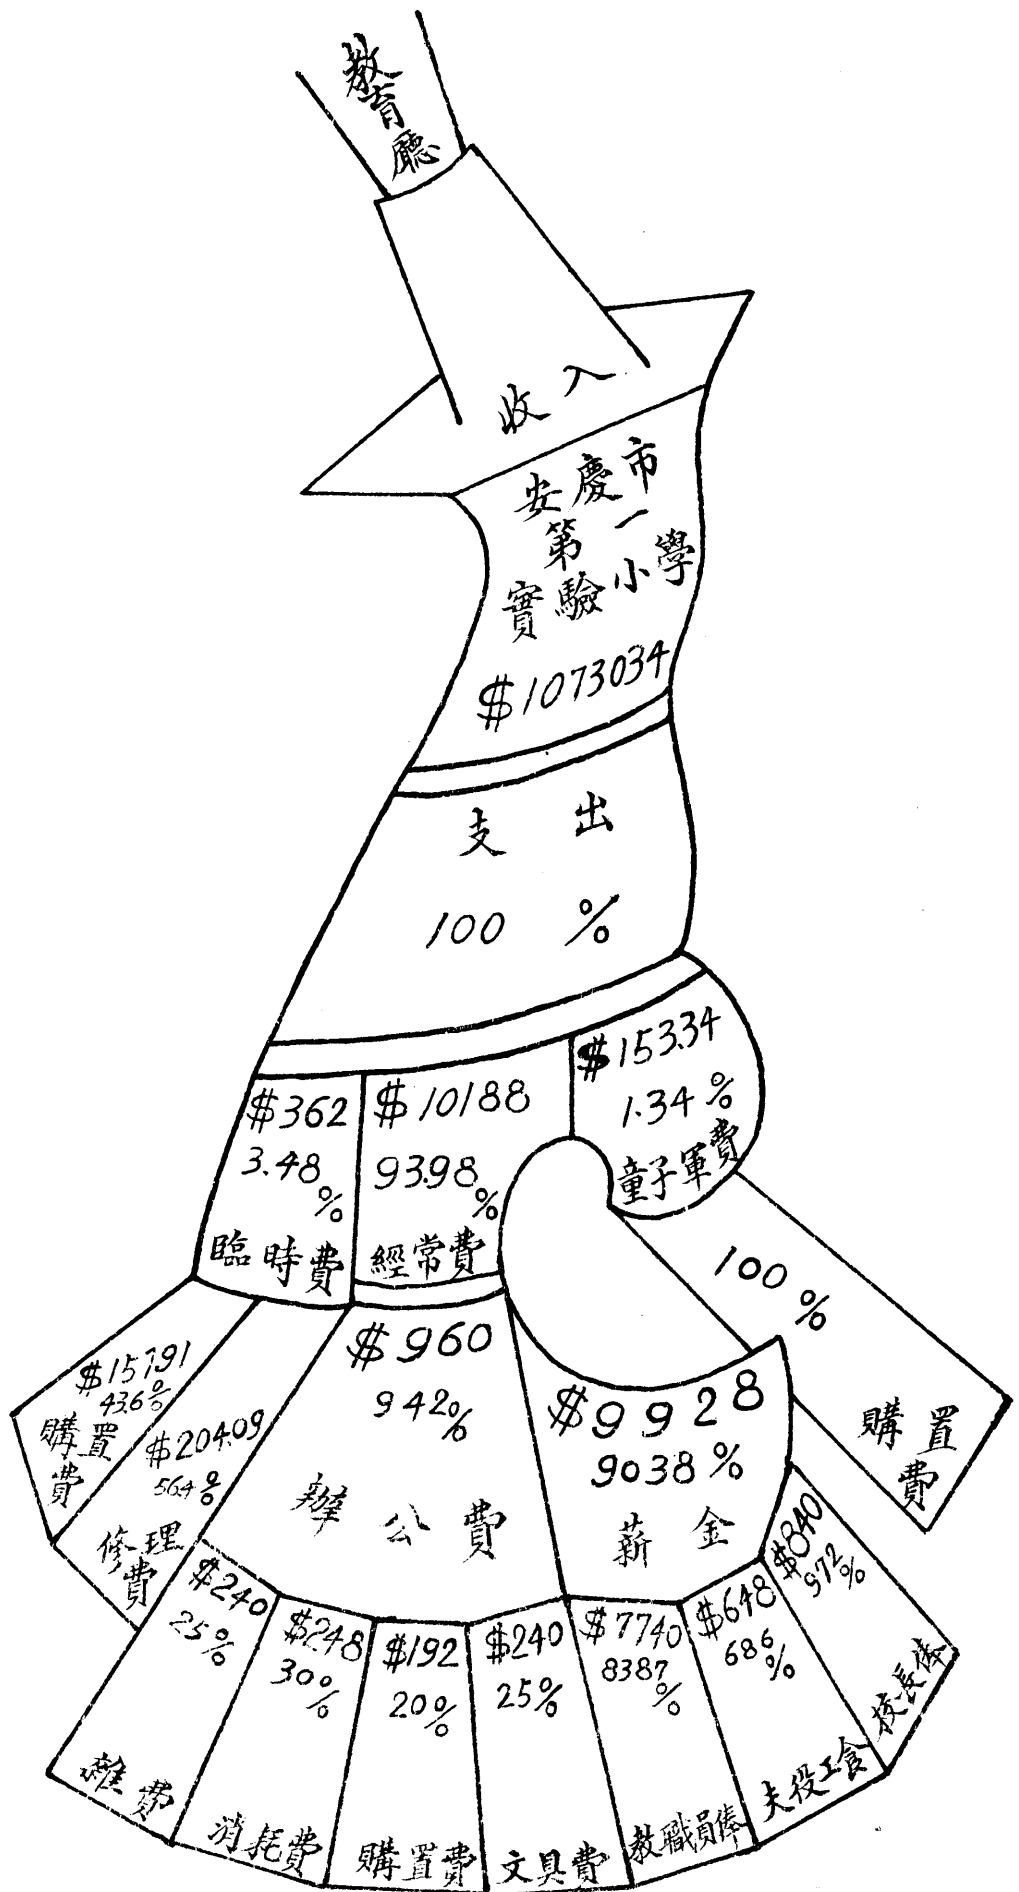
教育廳

收入

安慶市第一實驗小學

$\$10730.34$

支出

100 %

$\$153.34$
1.34 %
童子軍費

$\$362$
3.48 %
臨時費

$\$10188$
93.98 %
經常費

100 %

購置費

$\$157.91$
43.6 %
購置費

$\$204.09$
56.4 %
修理費

$\$960$
9.42 %
辦公費

$\$9928$
90.38 %
薪金

$\$240$
25 %
雜費

$\$248$
30 %
消耗費

$\$192$
20 %
購置費

$\$240$
25 %
文具費

$\$7740$
83.87 %
教職員俸

$\$648$
6.86 %
夫役工食

$\$840$
9.72 %
校長俸